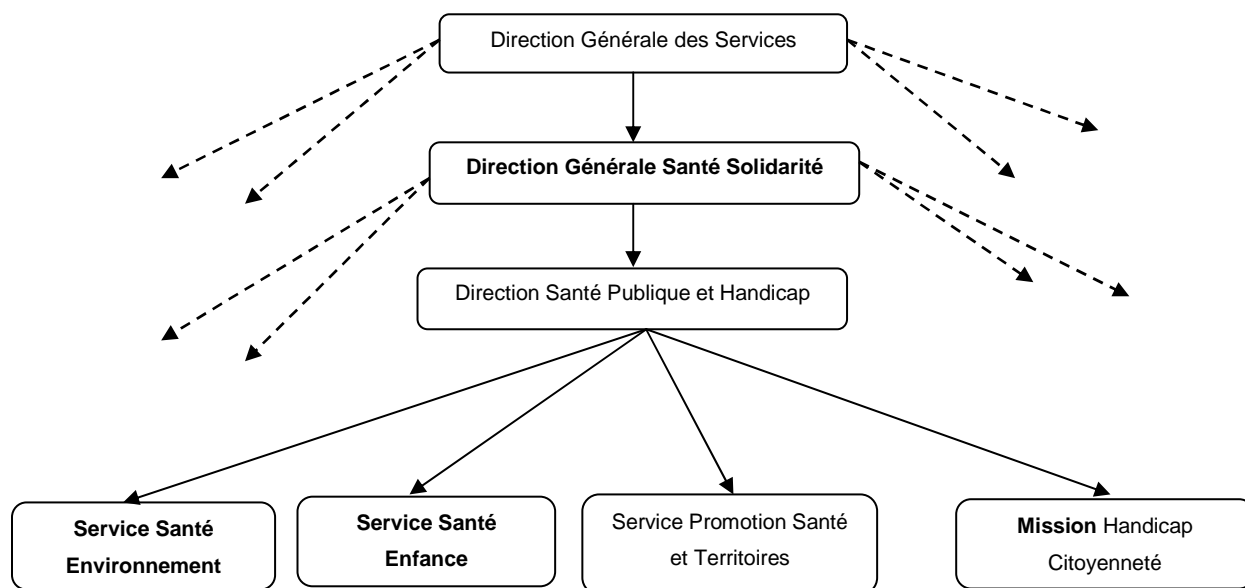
Direction Générale des Services

**Direction Générale Santé Solidarité**

Direction Santé Publique et Handicap

**Service Santé Environnement**

**Service Santé Enfance**

Service Promotion Santé et Territoires

**Mission** Handicap Citoyenneté